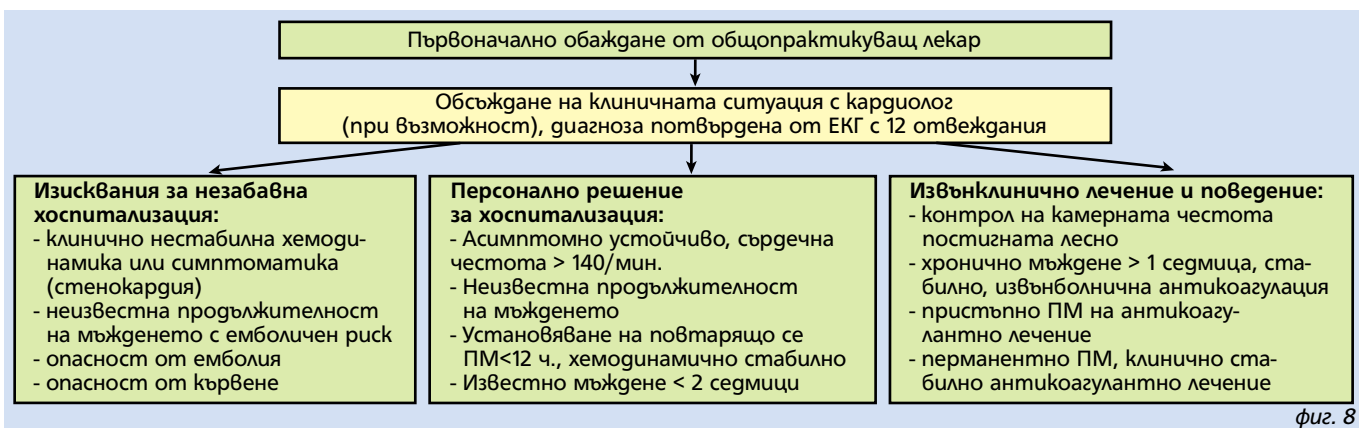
Първоначално обаждане от общопрактикуващ лекар

Обсъждане на клиничната ситуация с кардиолог (при възможност), диагноза потвърдена от ЕКГ с 12 отвеждания

**Изисквания за незабавна хоспитализация:**
- клинично нестабилна хемодинамика или симптоматика (стенокардия)
- неизвестна продължителност на мъждането с емболичен риск
- опасност от емболия
- опасност от кървене

**Персонално решение за хоспитализация:**
- Асимптомно устойчиво, сърдечна честота > 140/мин.
- Неизвестна продължителност на мъждането
- Установяване на повтарящо се ПМ<12 ч., хемодинамично стабилно
- Известно мъждене < 2 седмици

**Извънклинично лечение и поведение:**
- контрол на камерната честота постигната лесно
- хронично мъждене > 1 седмица, стабилно, извънболнична антикоагулация
- пристъпно ПМ на антикоагулантно лечение
- перманентно ПМ, клинично стабилно антикоагулантно лечение

фиг. 8